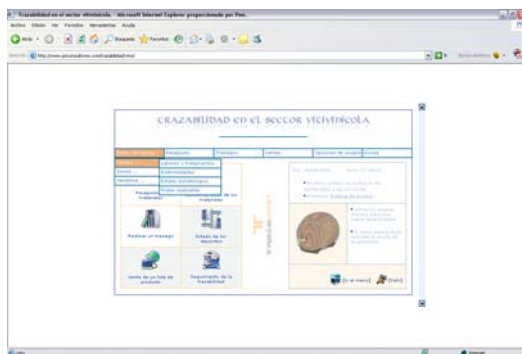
Trazabilidad en el sector vitivinícola - Microsoft Internet Explorer proporcionado por Pmc

Archivo Edición Ver Favoritos Herramientas Ayuda

Atrás Búsqueda Favoritos

Dirección http://www.pmcsolutions.com/trazabilidad.html

TRAZABILIDAD EN EL SECTOR VITIVINÍCOLA

Labores y tratamientos

Enfermedades

Datos climatológicos

Recepción de materiales

Realizar un trasiego

Estado de los depósitos

Venta de un lote de producto

Seguimiento de la trazabilidad

Ir al menú

Salir